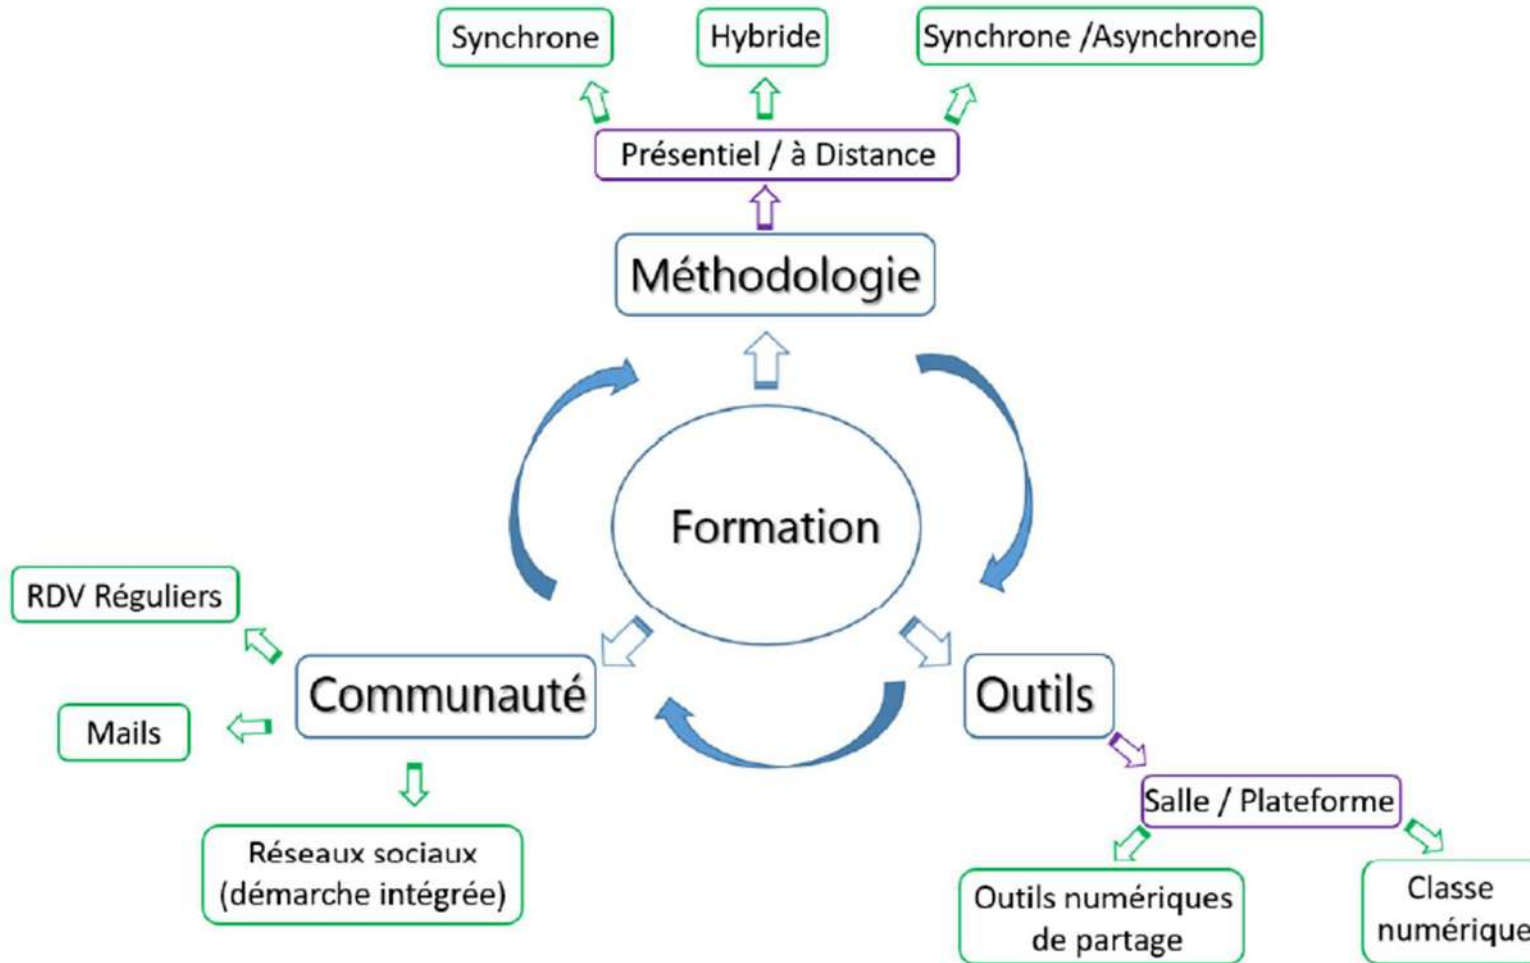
Synchrone

Hybride

Synchrone /Asynchrone

Présentiel / à Distance

Méthodologie

Formation

RDV Réguliers

Communauté

Outils

Mails

Salle / Plateforme

Réseaux sociaux (démarche intégrée)

Outils numériques de partage

Classe numérique